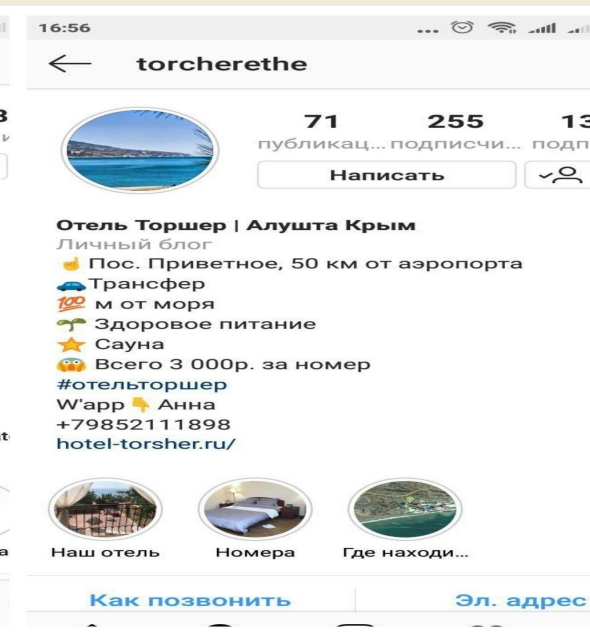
16:56

torcherethe

71 публикац... 255 подписчи... 13 подп

Написать

Отель Торшер | Алушта Крым
Личный блог
Пос. Приветное, 50 км от аэропорта
Трансфер
💯 м от моря
Здоровое питание
Сауна
Всего 3 000р. за номер
#отельторшер
W'app Анна
+79852111898
hotel-torsher.ru/

Наш отель
Номера
Где находи...

Как позвонить
Эл. адрес